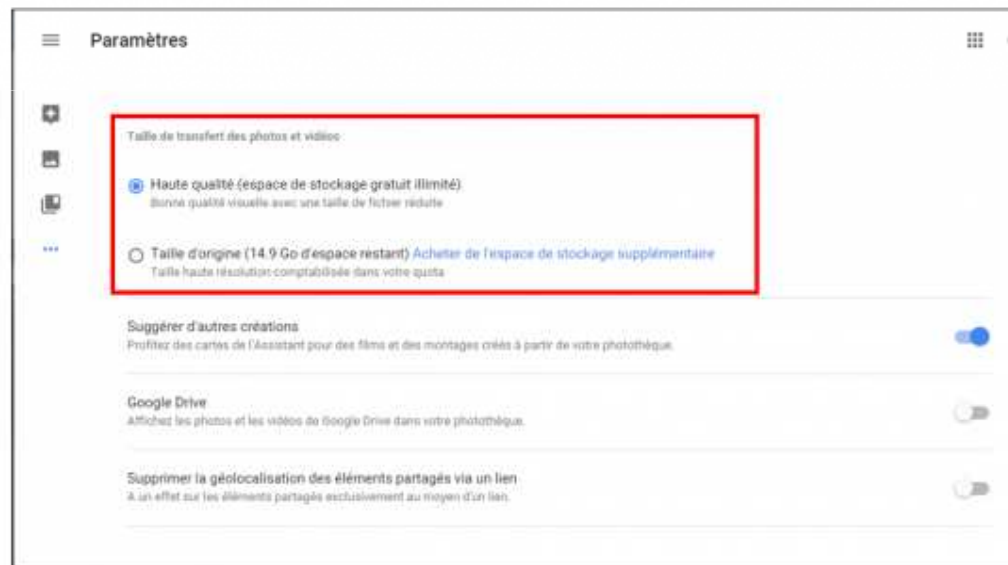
Paramètres

Taille de transfert des photos et vidéos

Haute qualité (espace de stockage gratuit illimité)
Bonne qualité visuelle avec une taille de fichier réduite

Taille d'origine (14.9 Go d'espace restant) Acheter de l'espace de stockage supplémentaire
Taille haute résolution comptabilisée dans votre quota

Suggérer d'autres créations
Profitez des cartes de l'Assistant pour des films et des montages créés à partir de votre photothèque.

Google Drive
Affichez les photos et les vidéos de Google Drive dans votre photothèque.

Supprimer la géolocalisation des éléments partagés via un lien
A un effet sur les éléments partagés exclusivement au moyen d'un lien.